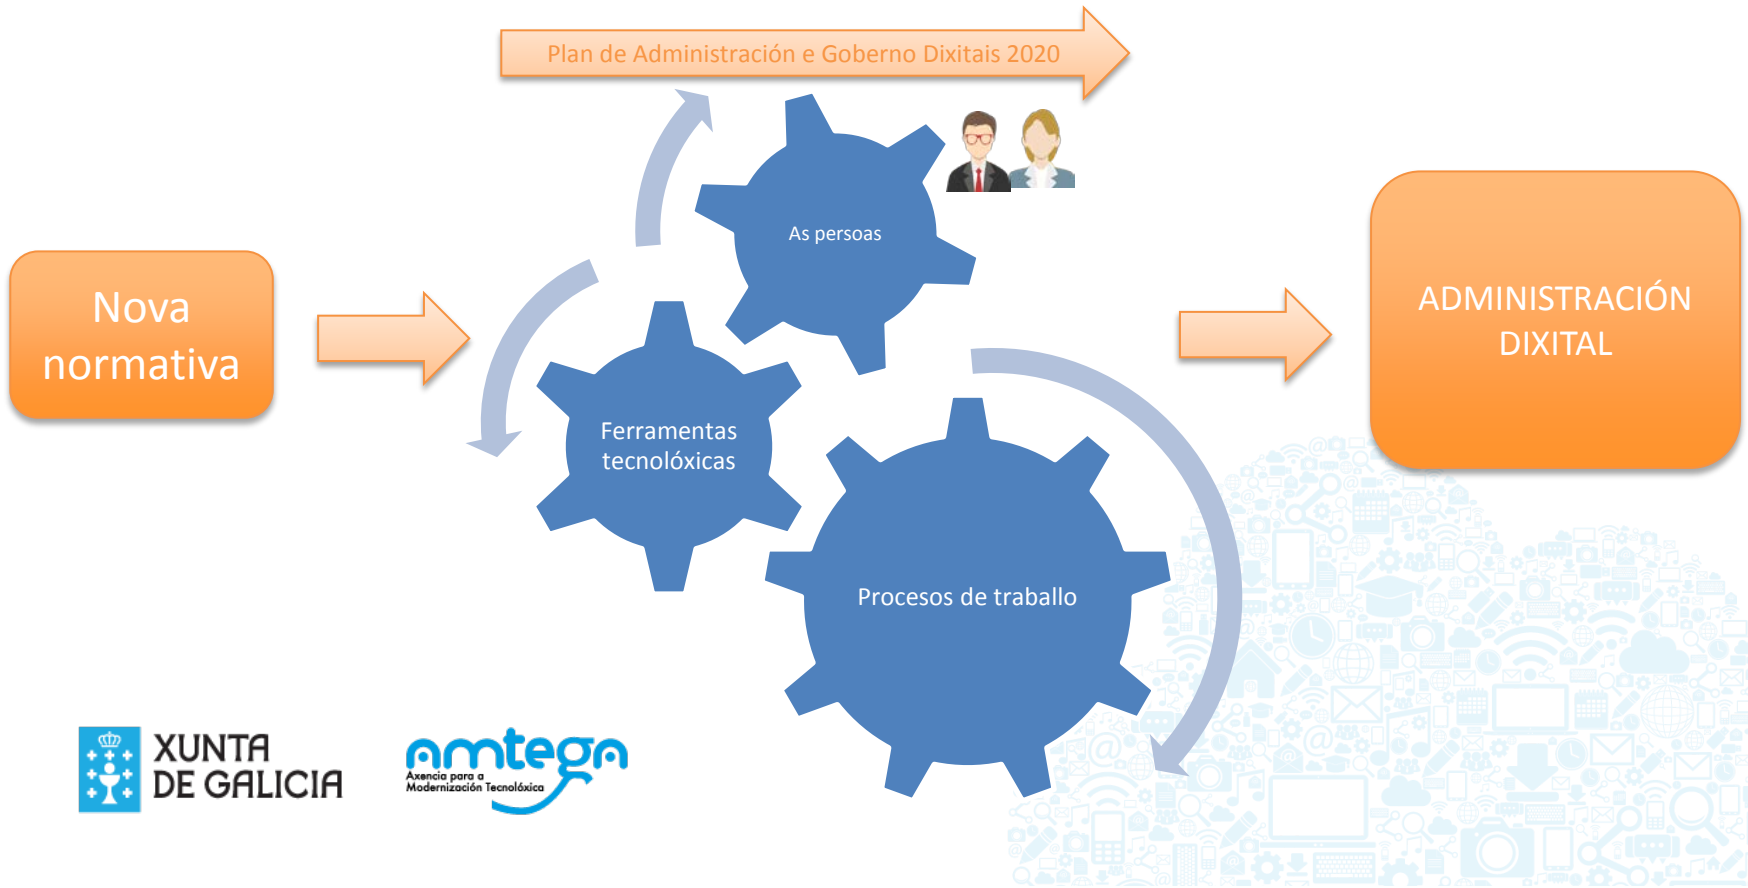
Plan de Administración e Goberno Dixitais 2020

Nova normativa

As persoas

Ferramentas tecnolóxicas

Procesos de traballo

ADMINISTRACIÓN DIXITAL

XUNTA DE GALICIA

amtega
Axencia para a Modernización Tecnolóxica